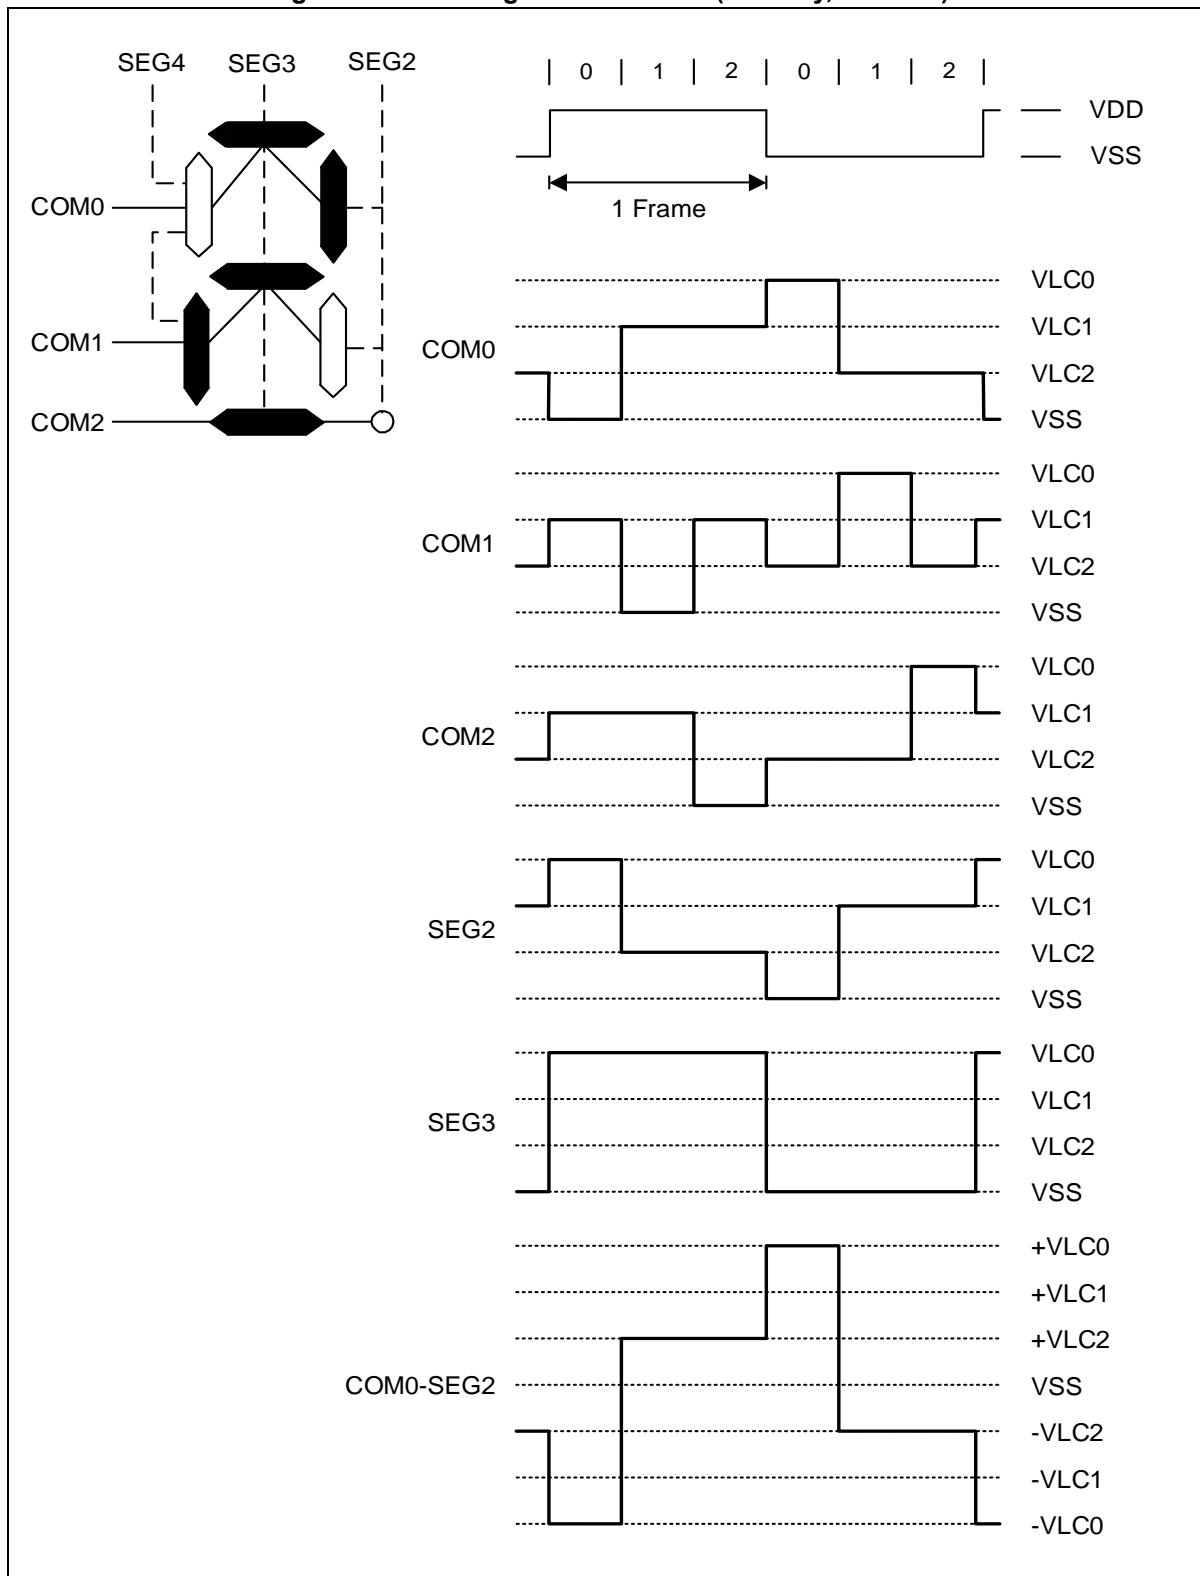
SEG4 SEG3 SEG2

COM0

COM1

COM2

| 0 | 1 | 2 | 0 | 1 | 2 |

VDD
VSS

1 Frame

COM0
VLC0
VLC1
VLC2
VSS

COM1
VLC0
VLC1
VLC2
VSS

COM2
VLC0
VLC1
VLC2
VSS

SEG2
VLC0
VLC1
VLC2
VSS

SEG3
VLC0
VLC1
VLC2
VSS

COM0-SEG2
+VLC0
+VLC1
+VLC2
VSS
-VLC2
-VLC1
-VLC0